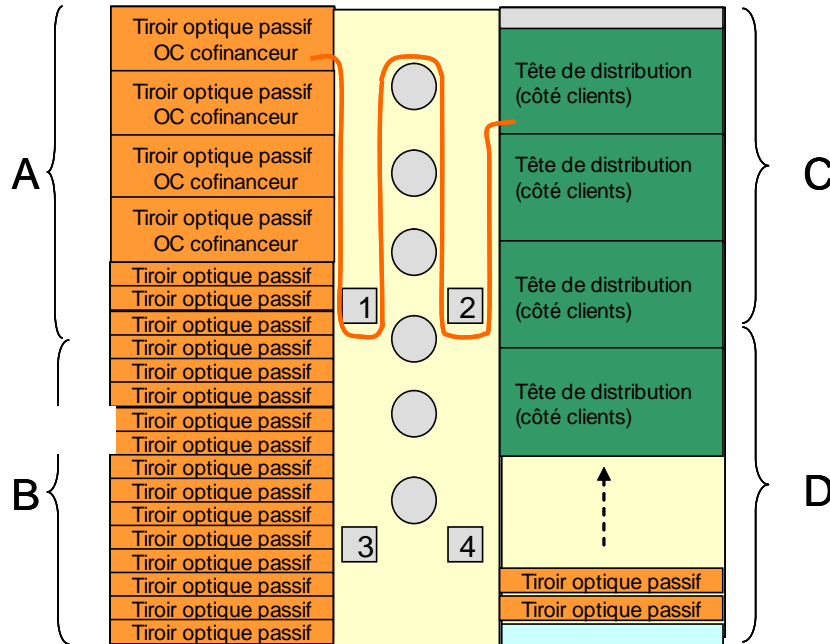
A

Tiroir optique passif OC cofinanceur

Tiroir optique passif OC cofinanceur

Tiroir optique passif OC cofinanceur

Tiroir optique passif OC cofinanceur

Tiroir optique passif
Tiroir optique passif
Tiroir optique passif
Tiroir optique passif
Tiroir optique passif
Tiroir optique passif
Tiroir optique passif
Tiroir optique passif
Tiroir optique passif
Tiroir optique passif
Tiroir optique passif
Tiroir optique passif
Tiroir optique passif
Tiroir optique passif
Tiroir optique passif
Tiroir optique passif

B

1

2

3

4

C

Tête de distribution (côté clients)

Tête de distribution (côté clients)

Tête de distribution (côté clients)

Tête de distribution (côté clients)

D

Tiroir optique passif
Tiroir optique passif